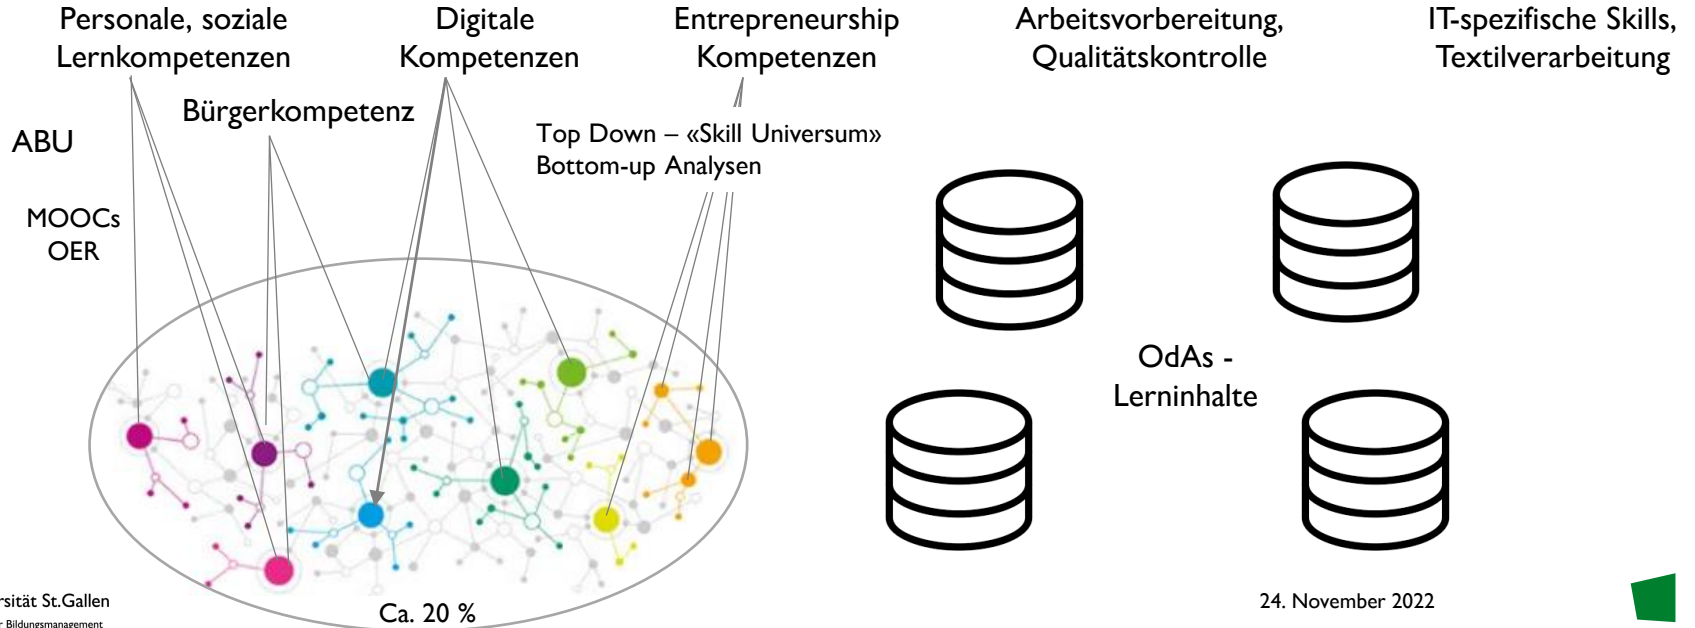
Personale, soziale Lernkompetenzen

Digitale Kompetenzen

Entrepreneurship Kompetenzen

Arbeitsvorbereitung, Qualitätskontrolle

IT-spezifische Skills, Textilverarbeitung

Bürgerkompetenz

ABU

MOOCs
OER

Top Down – «Skill Universum»
Bottom-up Analysen

OdAs - Lerninhalte

Ca. 20 %

rsität St.Gallen
r Bildungsmanagement

24. November 2022